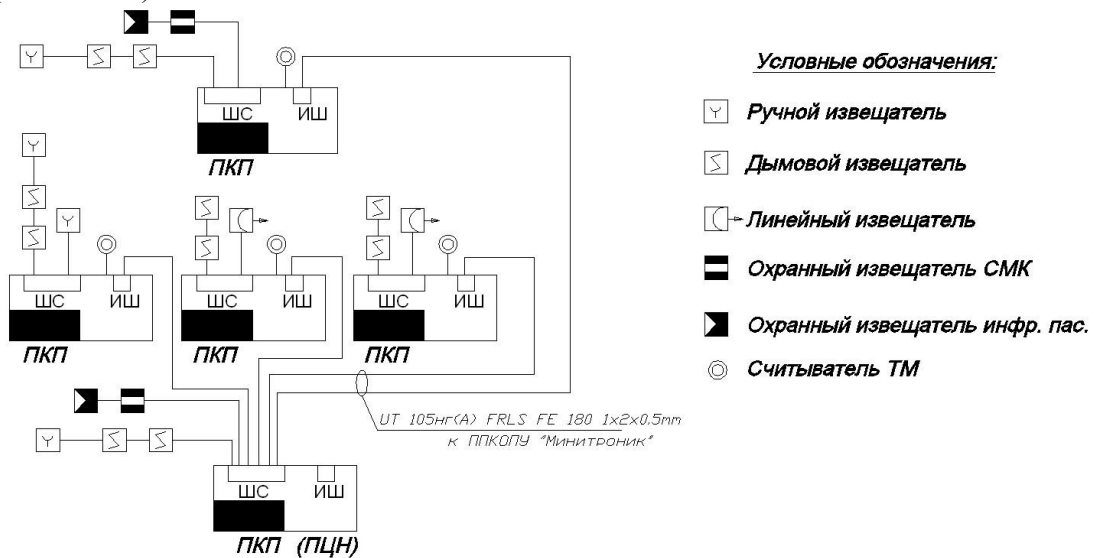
ШС
ИШ
ПКП

ШС
ИШ
ПКП

ШС
ИШ
ПКП

ШС
ИШ
ПКП

UT 105нг(А) FRLS FE 180 1х2х0.5mm
к ППКОПУ "Минитроник"

ШС
ИШ
ПКП (ПЦН)

Условные обозначения:

Ручной извещатель

Дымовой извещатель

Линейный извещатель

Охранный извещатель СМК

Охранный извещатель инфр. пас.

Считыватель ТМ